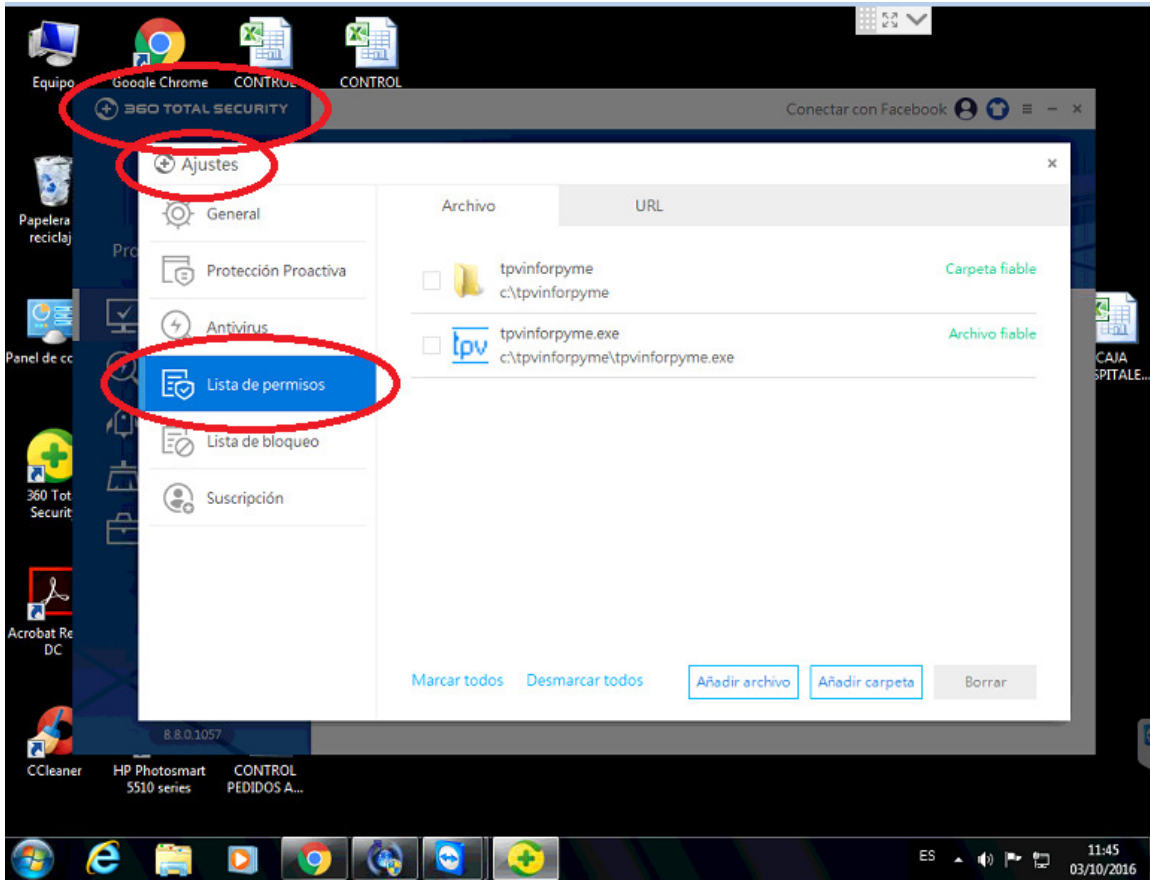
Equipo
Google Chrome
CONTROL
CONTROL

360 TOTAL SECURITY
Conectar con Facebook

Papelera reciclaj
Panel de co
360 Tot Securit
Acrobat Re DC
CCleaner
HP Photosmart 5510 series
CONTROL PEDIDOS A...
CAJA SPITALE...

Ajustes
×

General
Protección Proactiva
Antivirus
Lista de permisos
Lista de bloqueo
Suscripción

Archivo
URL

tpvinforpyme
c:\tpvinforpyme
Carpeta fiable

tpvinforpyme.exe
c:\tpvinforpyme\tpvinforpyme.exe
Archivo fiable

Marcar todos
Desmarcar todos
Añadir archivo
Añadir carpeta
Borrar

8.8.0.1057

ES
11:45
03/10/2016